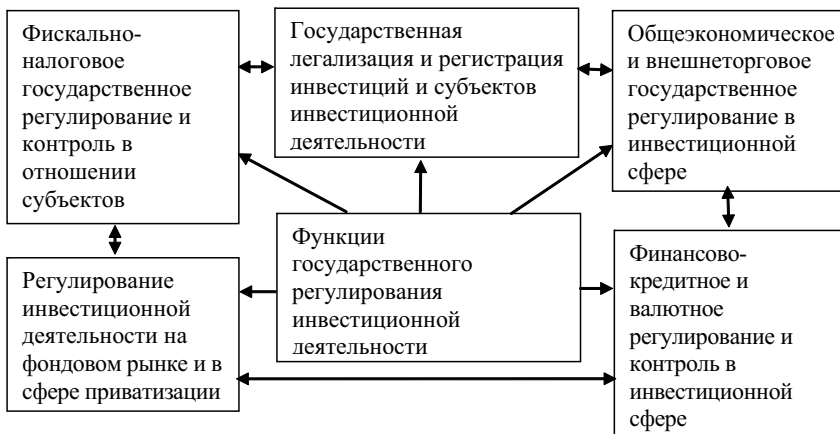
Фискально-налоговое государственное регулирование и контроль в отношении субъектов

Государственная легализация и регистрация инвестиций и субъектов инвестиционной деятельности

Общеэкономическое и внешнеторговое государственное регулирование в инвестиционной сфере

Функции государственного регулирования инвестиционной деятельности

Регулирование инвестиционной деятельности на фондовом рынке и в сфере приватизации

Финансово-кредитное и валютное регулирование и контроль в инвестиционной сфере